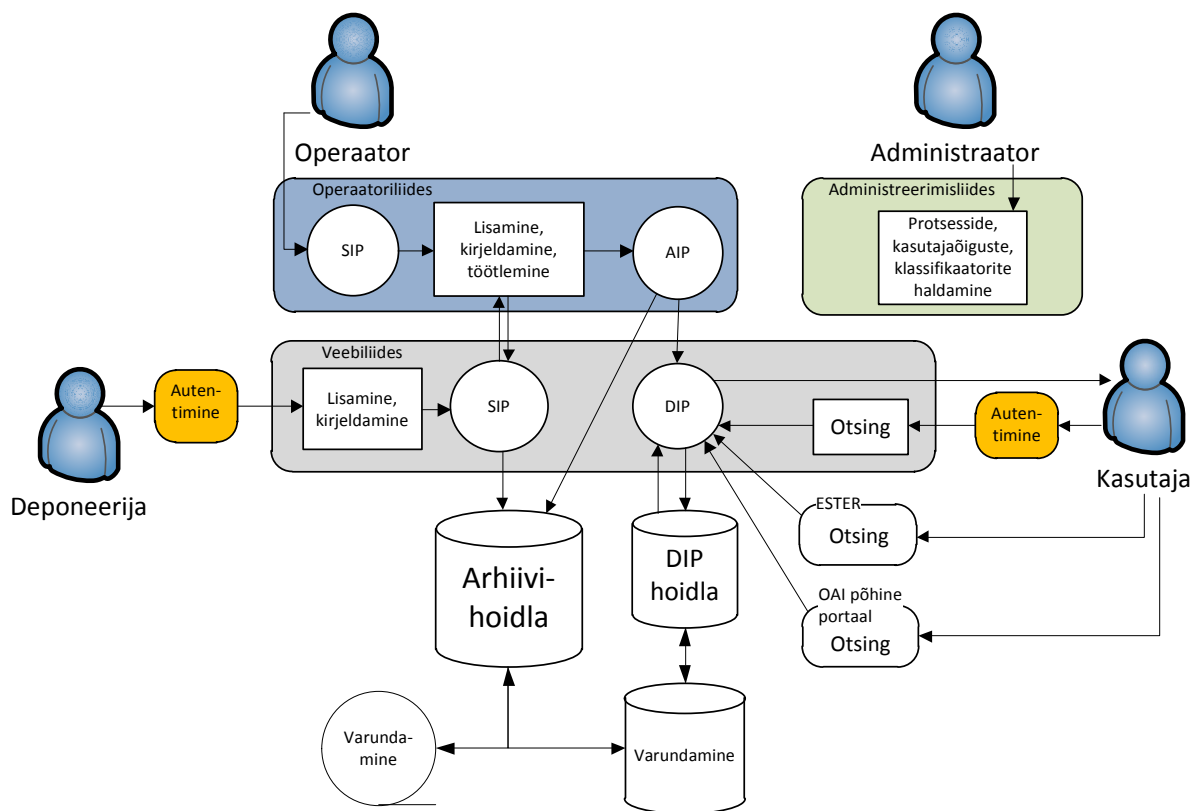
Operaator

Administraator

Operaatoriliides

SIP

Lisamine, kirjeldamine, töötlemine

AIP

Administreerimisliides

Protsesside, kasutajaõiguste, klassifikaatorite haldamine

Veebiliides

Autentimine

Lisamine, kirjeldamine

SIP

DIP

Otsing

Autentimine

Deponeerija

Kasutaja

ESTER

Otsing

Arhiivihoidla

DIP hoidla

OAI põhine portaal

Otsing

Varundamine

Varundamine